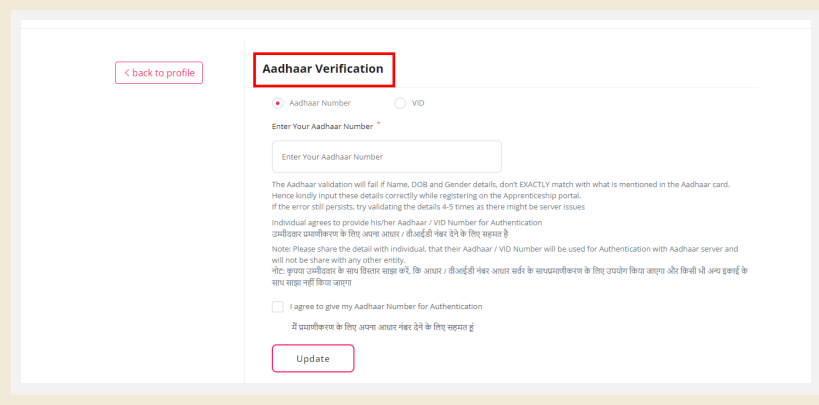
< back to profile

Aadhaar Verification

Aadhaar Number

VID

Enter Your Aadhaar Number *

Enter Your Aadhaar Number

The Aadhaar validation will fail if Name, DOB and Gender details, don't EXACTLY match with what is mentioned in the Aadhaar card. Hence kindly input these details correctly while registering on the Apprenticeship portal.
If the error still persists, try validating the details 4-5 times as there might be server issues

Individual agrees to provide his/her Aadhaar / VID Number for Authentication
उम्मीदवार प्रमाणीकरण के लिए अपना आधार / वीआईडी नंबर देने के लिए सहमत है

Note: Please share the detail with individual, that their Aadhaar / VID Number will be used for Authentication with Aadhaar server and will not be share with any other entity.
नोट: कृपया उम्मीदवार के साथ विस्तार साझा करें, कि आधार / वीआईडी नंबर आधार सर्वर के साथप्रमाणीकरण के लिए उपयोग किया जाएगा और किसी भी अन्य इकाई के साथ साझा नहीं किया जाएगा

I agree to give my Aadhaar Number for Authentication

मैं प्रमाणीकरण के लिए अपना आधार नंबर देने के लिए सहमत हूं

Update